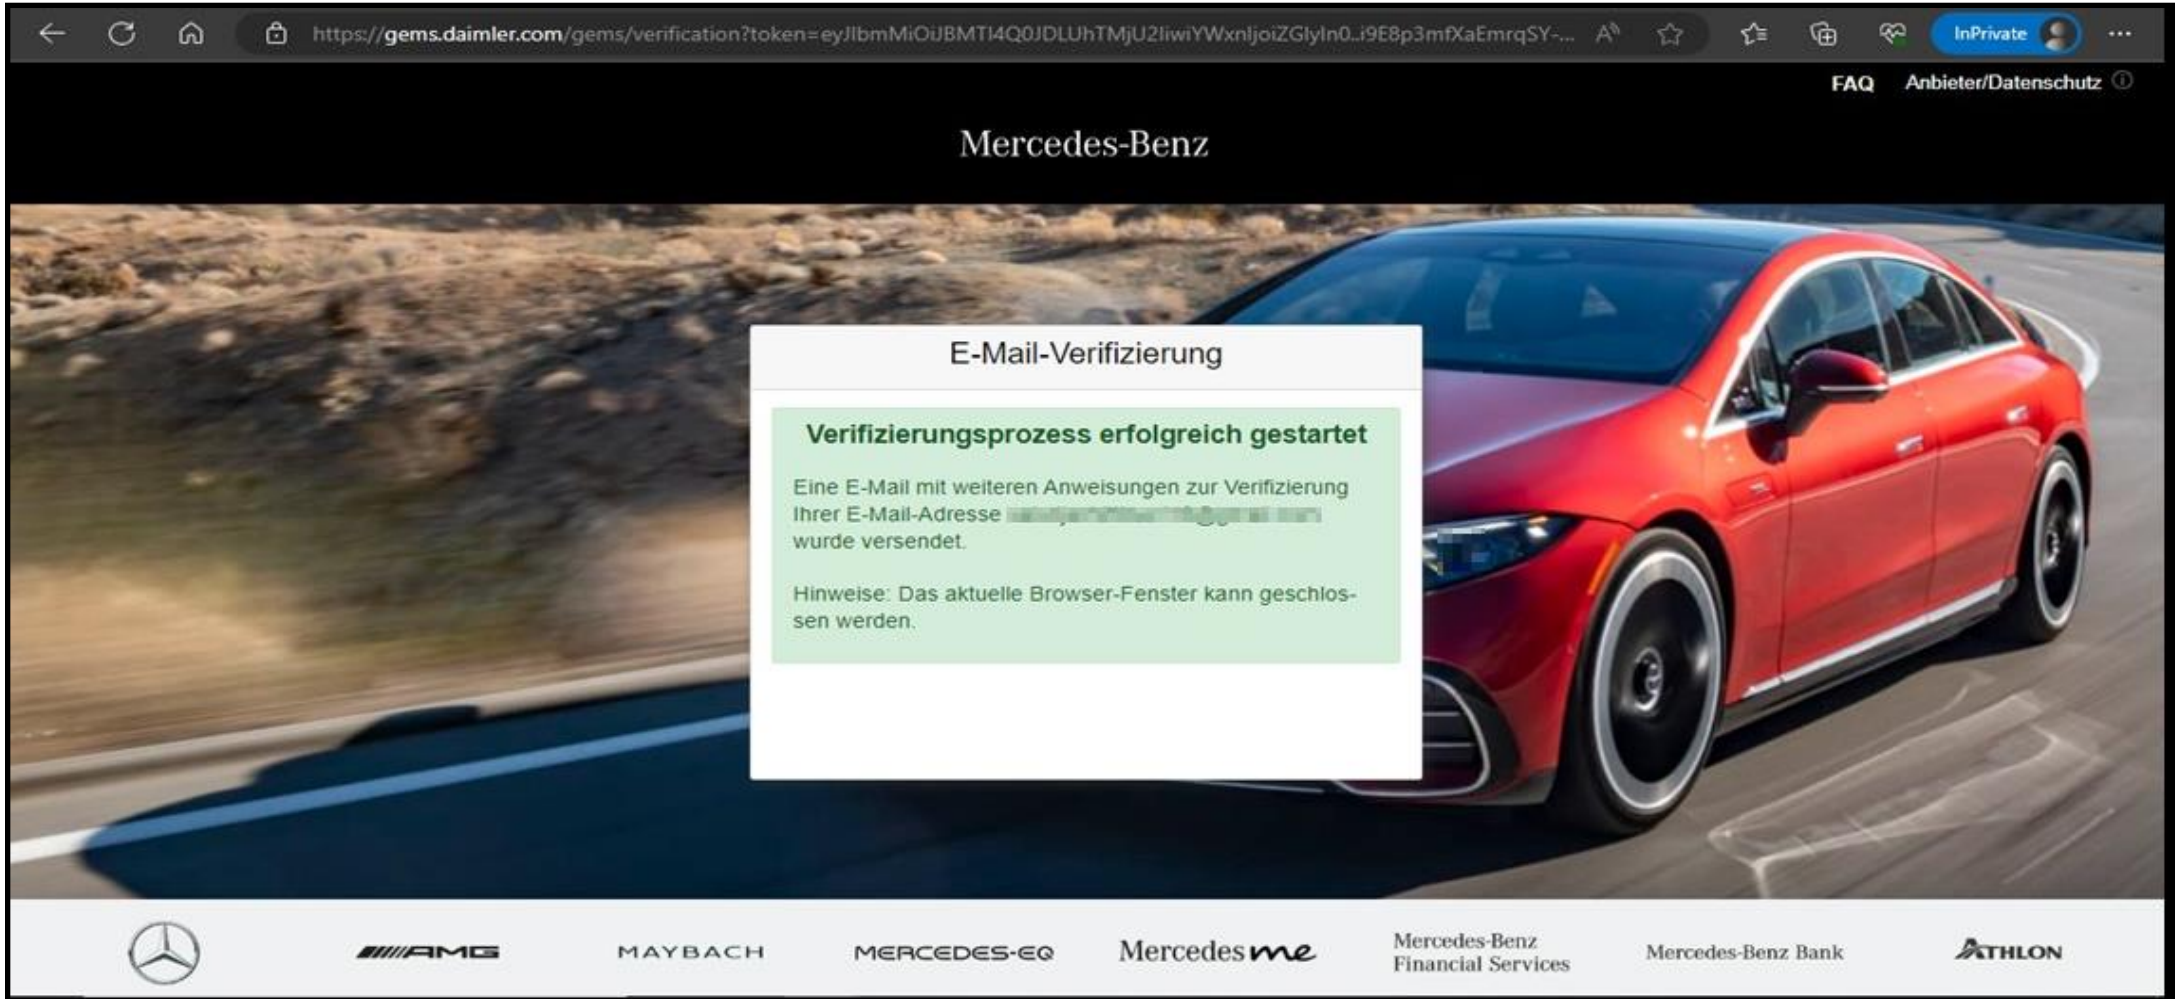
https://gems.daimler.com/gems/verification?token=eyJlbmMiOiJBMTI4Q0JDLUhTMjU2IiwiYWxnIjoiZGlyIn0..i9E8p3mfXaEmrqSY-...

InPrivate

FAQ Anbieter/Datenschutz

Mercedes-Benz

E-Mail-Verifizierung

Verifizierungsprozess erfolgreich gestartet

Eine E-Mail mit weiteren Anweisungen zur Verifizierung Ihrer E-Mail-Adresse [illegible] wurde versendet.

Hinweise: Das aktuelle Browser-Fenster kann geschlossen werden.

AMG MAYBACH MERCEDES-EQ Mercedes me Mercedes-Benz Financial Services Mercedes-Benz Bank ATHLON